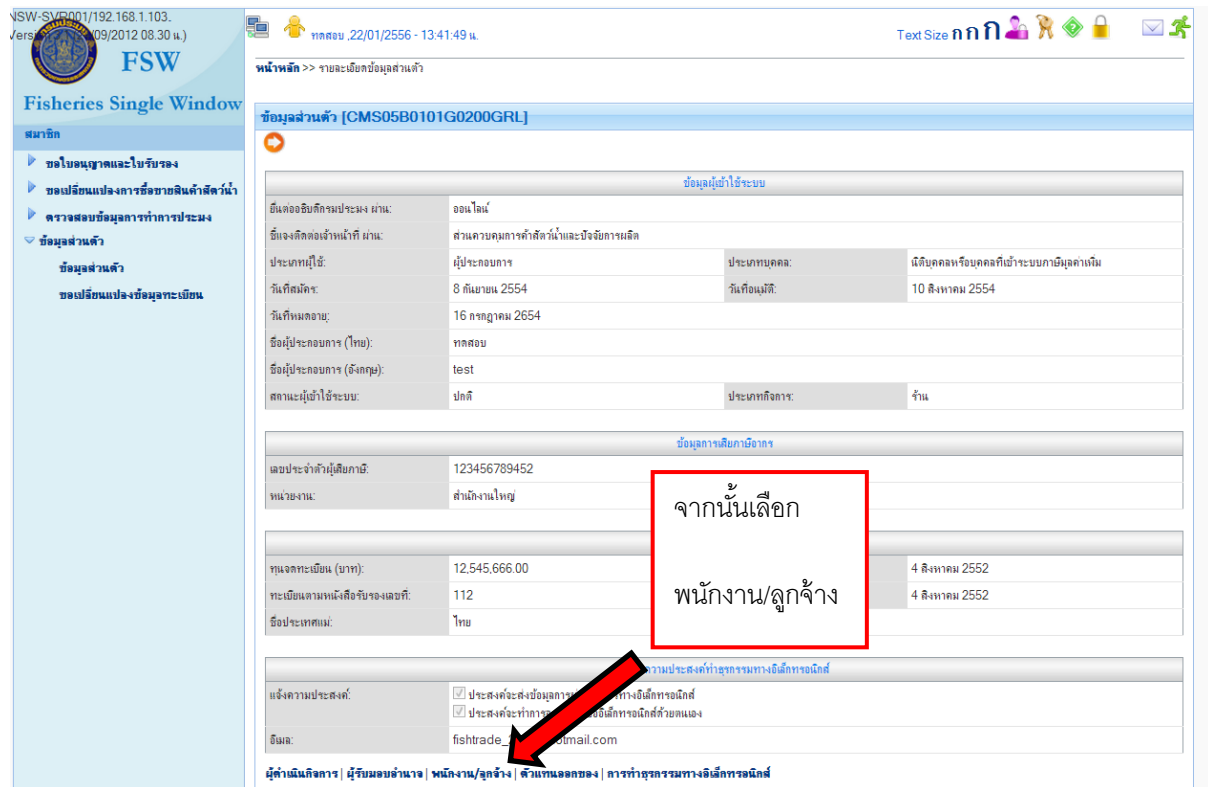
NSW-SVR001/192.168.1.103.
Versi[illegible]09/2012 08.30 น.)

FSW

Fisheries Single Window

สมาชิก

ขอใบอนุญาตและใบรับรอง

ขอเปลี่ยนแปลงการซื้อขายสินค้าสัตว์น้ำ

ตรวจสอบข้อมูลการทำการประมง

ข้อมูลส่วนตัว

ข้อมูลส่วนตัว

ขอเปลี่ยนแปลงข้อมูลทะเบียน

ทดสอบ ,22/01/2556 - 13:41:49 น.

Text Size ก ก ก

หน้าหลัก >> รายละเอียดข้อมูลส่วนตัว

ข้อมูลส่วนตัว [CMS05B0101G0200GRL]

| ข้อมูลผู้เข้าใช้ระบบ | | | |
|---|---|---|---|
| ยื่นต่ออธิบดีกรมประมง ผ่าน: | ออนไลน์ | | |
| ชี้แจงติดต่อเจ้าหน้าที่ ผ่าน: | ส่วนควบคุมการค้าสัตว์น้ำและปัจจัยการผลิต | | |
| ประเภทผู้ใช้: | ผู้ประกอบการ | ประเภทบุคคล: | นิติบุคคลหรือบุคคลที่เข้าระบบภาษีมูลค่าเพิ่ม |
| วันที่สมัคร: | 8 กันยายน 2554 | วันที่อนุมัติ: | 10 สิงหาคม 2554 |
| วันที่หมดอายุ: | 16 กรกฎาคม 2654 | | |
| ชื่อผู้ประกอบการ (ไทย): | ทดสอบ | | |
| ชื่อผู้ประกอบการ (อังกฤษ): | test | | |
| สถานะผู้เข้าใช้ระบบ: | ปกติ | ประเภทกิจการ: | ร้าน |

| ข้อมูลการเสียภาษีอากร | |
|---|---|
| เลขประจำตัวผู้เสียภาษี: | 123456789452 |
| หน่วยงาน: | สำนักงานใหญ่ |

| | | | |
|---|---|---|---|
| ทุนจดทะเบียน (บาท): | 12,545,666.00 | | 4 สิงหาคม 2552 |
| ทะเบียนตามหนังสือรับรองเลขที่: | 112 | | 4 สิงหาคม 2552 |
| ชื่อประเทศแม่: | ไทย | | |

จากนั้นเลือก

พนักงาน/ลูกจ้าง

| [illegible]ความประสงค์ทำธุรกรรมทางอิเล็กทรอนิกส์ | |
|---|---|
| แจ้งความประสงค์: | ประสงค์จะส่งข้อมูลการ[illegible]ทางอิเล็กทรอนิกส์<br>ประสงค์จะทำการ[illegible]อิเล็กทรอนิกส์ด้วยตนเอง |
| อีเมล: | fishtrade_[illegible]otmail.com |

ผู้ดำเนินกิจการ | ผู้รับมอบอำนาจ | พนักงาน/ลูกจ้าง | ตัวแทนออกของ | การทำธุรกรรมทางอิเล็กทรอนิกส์